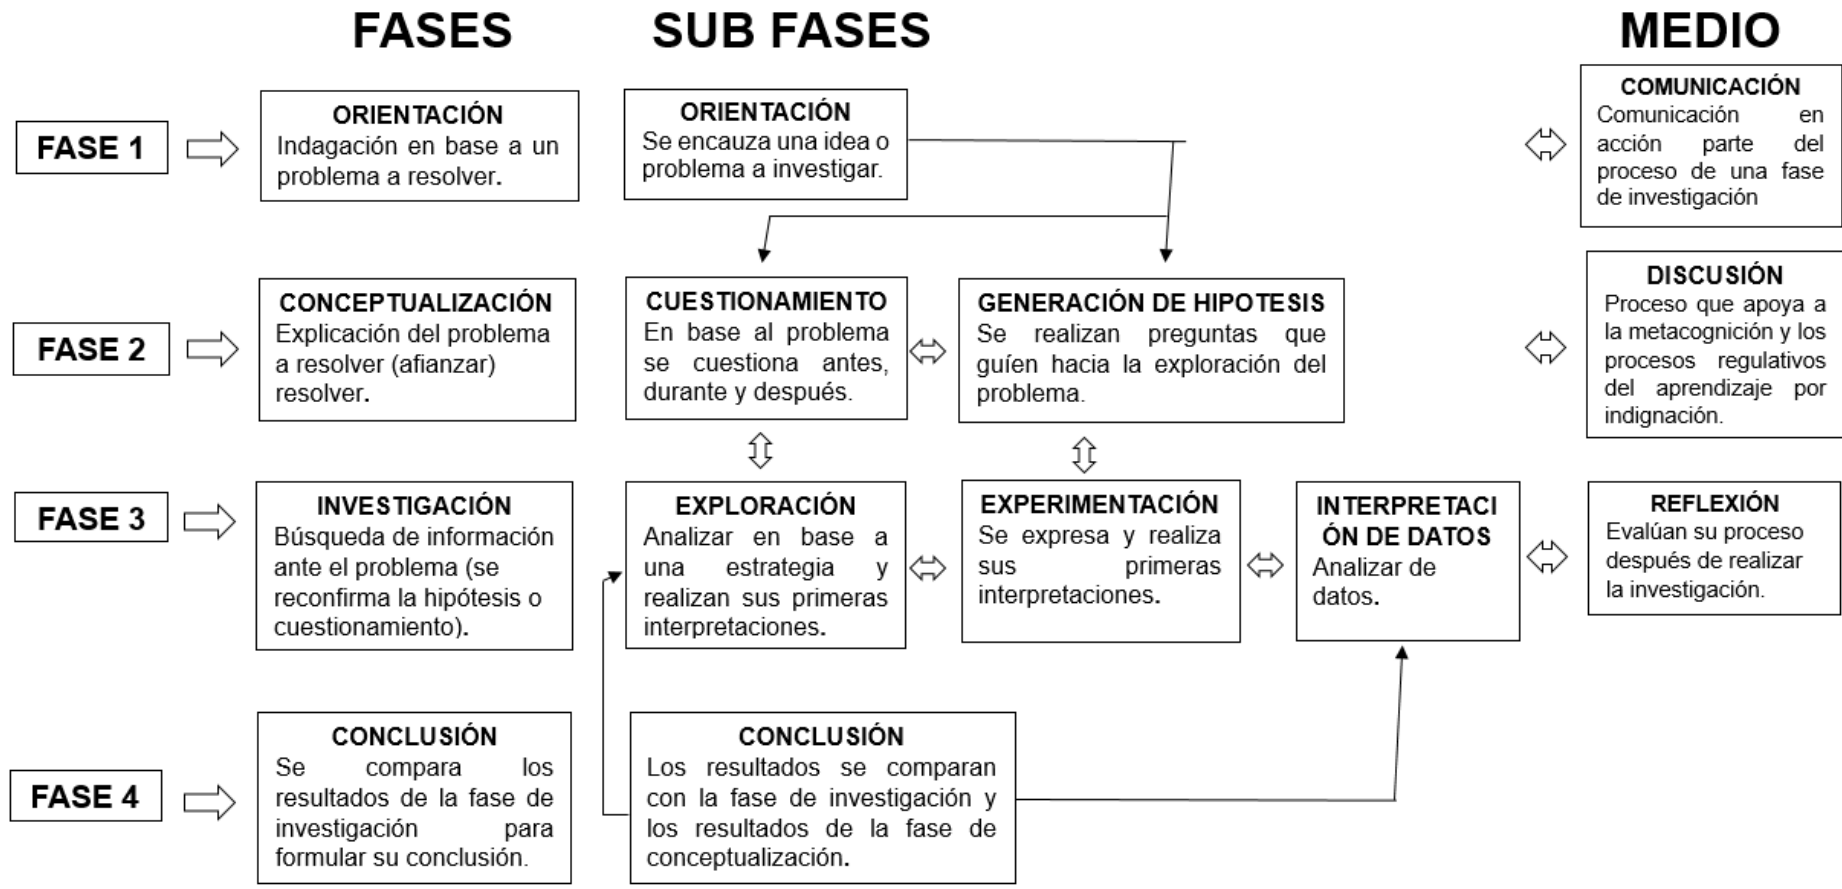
FASES

SUB FASES

MEDIO

FASE 1

ORIENTACIÓN
Indagación en base a un problema a resolver.

ORIENTACIÓN
Se encauza una idea o problema a investigar.

COMUNICACIÓN
Comunicación en acción parte del proceso de una fase de investigación

FASE 2

CONCEPTUALIZACIÓN
Explicación del problema a resolver (afianzar) resolver.

CUESTIONAMIENTO
En base al problema se cuestiona antes, durante y después.

GENERACIÓN DE HIPOTESIS
Se realizan preguntas que guíen hacia la exploración del problema.

DISCUSIÓN
Proceso que apoya a la metacognición y los procesos regulativos del aprendizaje por indignación.

FASE 3

INVESTIGACIÓN
Búsqueda de información ante el problema (se reconfirma la hipótesis o cuestionamiento).

EXPLORACIÓN
Analizar en base a una estrategia y realizan sus primeras interpretaciones.

EXPERIMENTACIÓN
Se expresa y realiza sus primeras interpretaciones.

INTERPRETACIÓN DE DATOS
Analizar de datos.

REFLEXIÓN
Evalúan su proceso después de realizar la investigación.

FASE 4

CONCLUSIÓN
Se compara los resultados de la fase de investigación para formular su conclusión.

CONCLUSIÓN
Los resultados se comparan con la fase de investigación y los resultados de la fase de conceptualización.